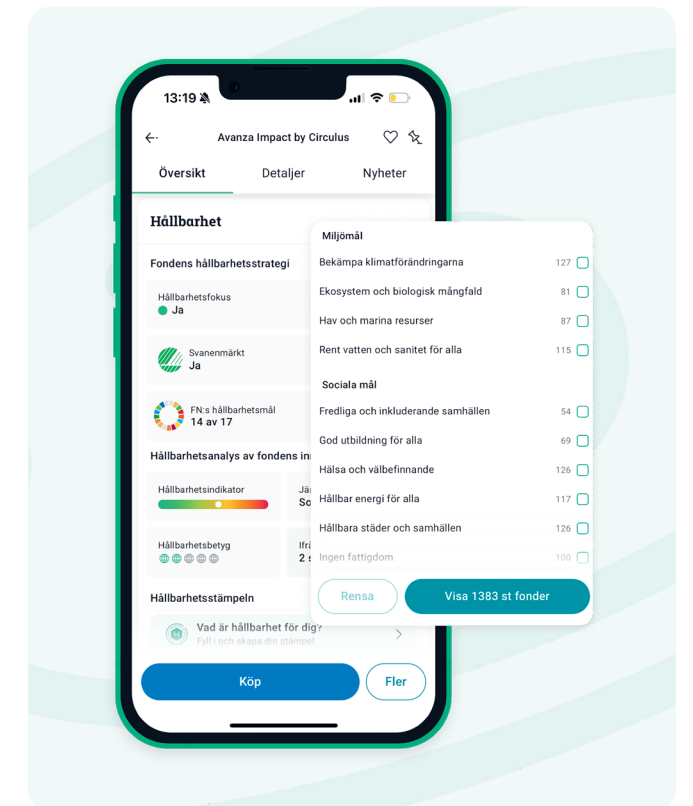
13:19

Avanza Impact by Circulus

Översikt Detaljer Nyheter

Hållbarhet

Fondens hållbarhetsstrategi

Hållbarhetsfokus
Ja

Svanenmärkt
Ja

FN:s hållbarhetsmål
14 av 17

Hållbarhetsanalys av fondens in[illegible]

Hållbarhetsindikator

Jä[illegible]
So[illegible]

Hållbarhetsbetyg

Ifr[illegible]
2 s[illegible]

Hållbarhetsstämpeln

Vad är hållbarhet för dig?
Fyll i och skapa din stämpel

Köp Fler

Miljömål
Bekämpa klimatförändringarna 127
Ekosystem och biologisk mångfald 81
Hav och marina resurser 87
Rent vatten och sanitet för alla 115

Sociala mål
Fredliga och inkluderande samhällen 54
God utbildning för alla 69
Hälsa och välbefinnande 126
Hållbar energi för alla 117
Hållbara städer och samhällen 126
Ingen fattigdom 100

Rensa
Visa 1383 st fonder